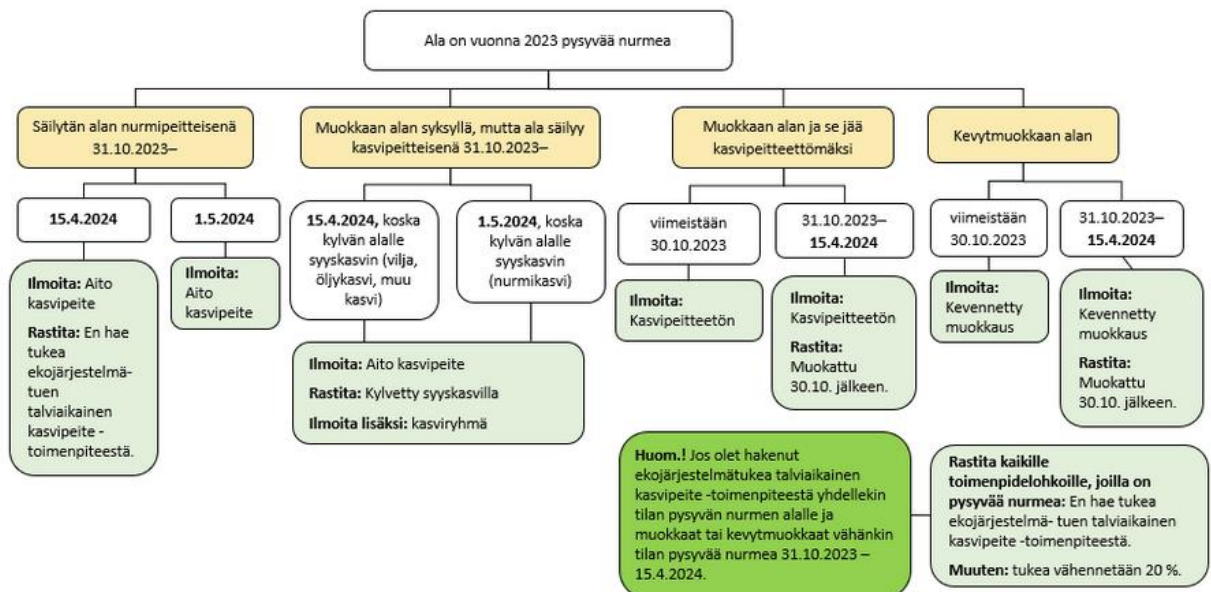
Ala on vuonna 2023 pysyvää nurmea

Säilytän alan nurmipeitteisenä 31.10.2023–

Muokkaan alan syksyllä, mutta ala säilyy kasvipeitteisenä 31.10.2023–

Muokkaan alan ja se jää kasvipeitteettömäksi

Kevytmuokkaan alan

15.4.2024

1.5.2024

15.4.2024, koska kylvän alalle syyskasvin (vilja, öljykasvi, muu kasvi)

1.5.2024, koska kylvän alalle syyskasvin (nurmikasvi)

viimeistään 30.10.2023

31.10.2023– 15.4.2024

viimeistään 30.10.2023

31.10.2023– 15.4.2024

Ilmoita: Aito kasvipeite

Rastita: En hae tukea ekojärjestelmätuen talviaikainen kasvipeite -toimenpiteestä.

Ilmoita: Aito kasvipeite

Ilmoita: Aito kasvipeite

Rastita: Kylvetty syyskasvilla

Ilmoita lisäksi: kasviryhmä

Ilmoita: Kasvipeitteetön

Ilmoita: Kasvipeitteetön

Rastita: Muokattu 30.10. jälkeen.

Ilmoita: Kevennetty muokkaus

Ilmoita: Kevennetty muokkaus

Rastita: Muokattu 30.10. jälkeen.

Huom.! Jos olet hakenut ekojärjestelmätukea talviaikainen kasvipeite -toimenpiteestä yhdellekin tilan pysyvän nurmen alalle ja muokkaat tai kevytmuokkaat vähänkin tilan pysyvää nurmea 31.10.2023 – 15.4.2024.

Rastita kaikille toimenpidelohkoille, joilla on pysyvää nurmea: En hae tukea ekojärjestelmä- tuen talviaikainen kasvipeite -toimenpiteestä.

Muuten: tukea vähennetään 20 %.